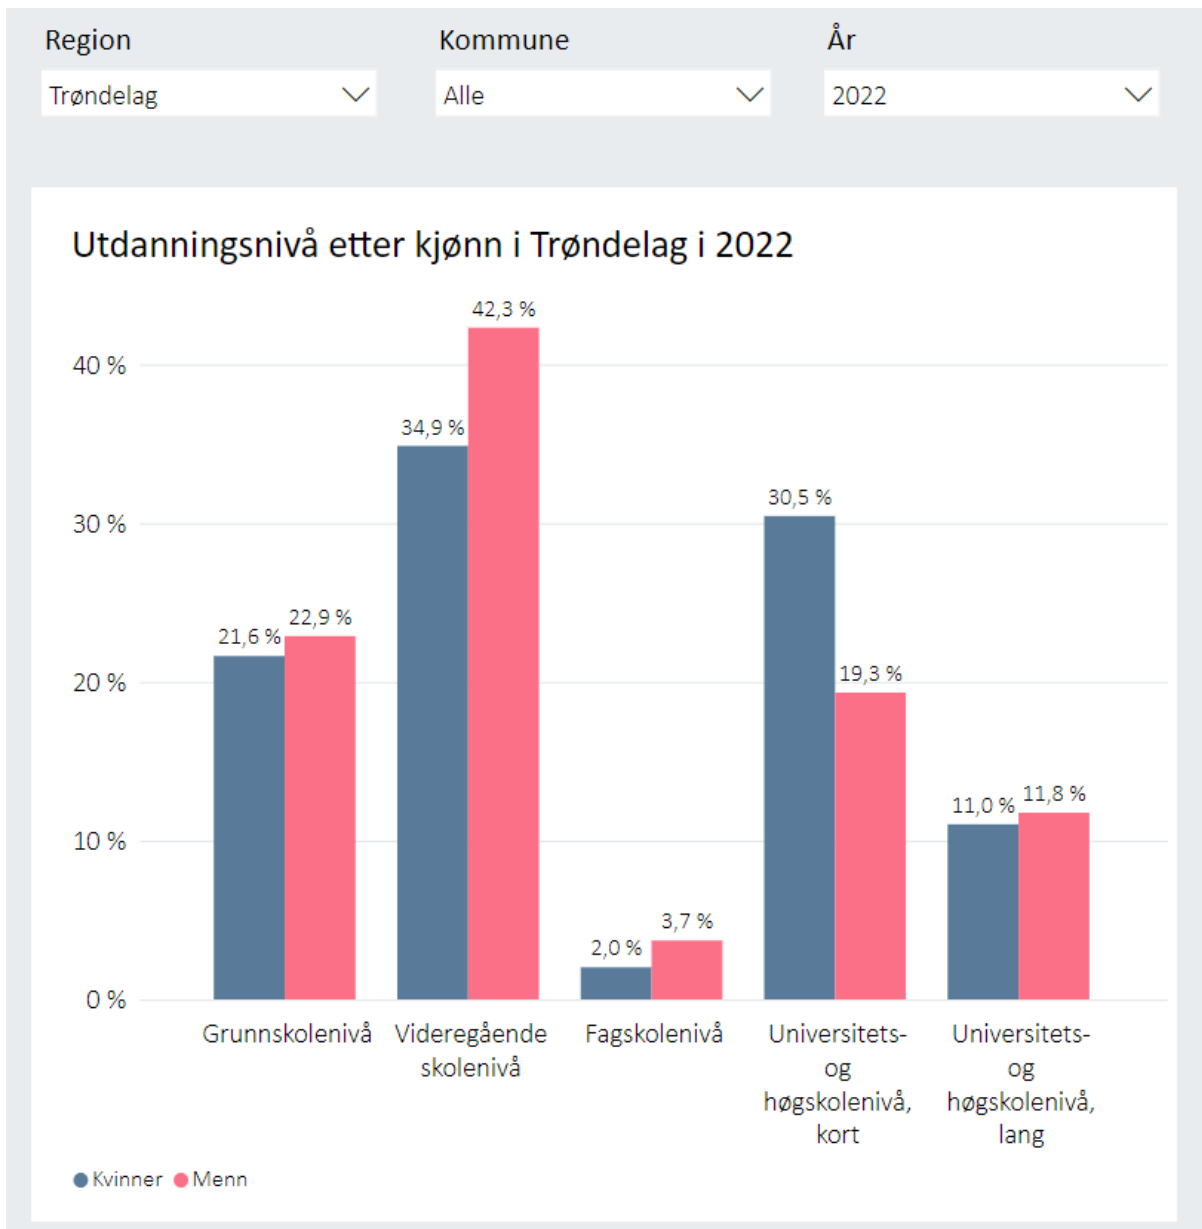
Region
Trøndelag

Kommune
Alle

År
2022

Utdanningsnivå etter kjønn i Trøndelag i 2022

40 %
30 %
20 %
10 %
0 %

21,6 %
22,9 %
34,9 %
42,3 %
2,0 %
3,7 %
30,5 %
19,3 %
11,0 %
11,8 %

Grunnskolenivå
Videregående skolenivå
Fagskolenivå
Universitets- og høgskolenivå, kort
Universitets- og høgskolenivå, lang

Kvinner
Menn